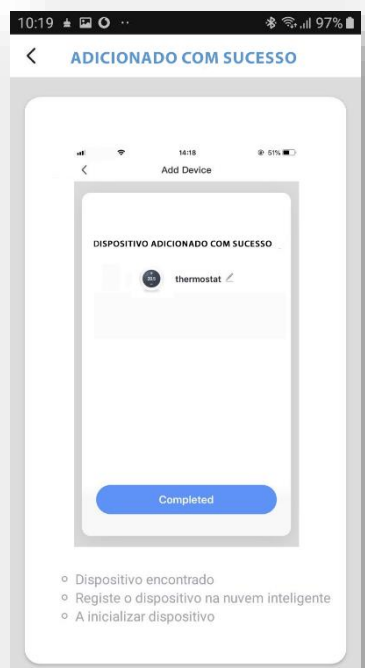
10:19 97%

<

ADICIONADO COM SUCESSO

14:18 51%

<

Add Device

DISPOSITIVO ADICIONADO COM SUCESSO

thermostat

Completed

○ Dispositivo encontrado
○ Registe o dispositivo na nuvem inteligente
○ A inicializar dispositivo